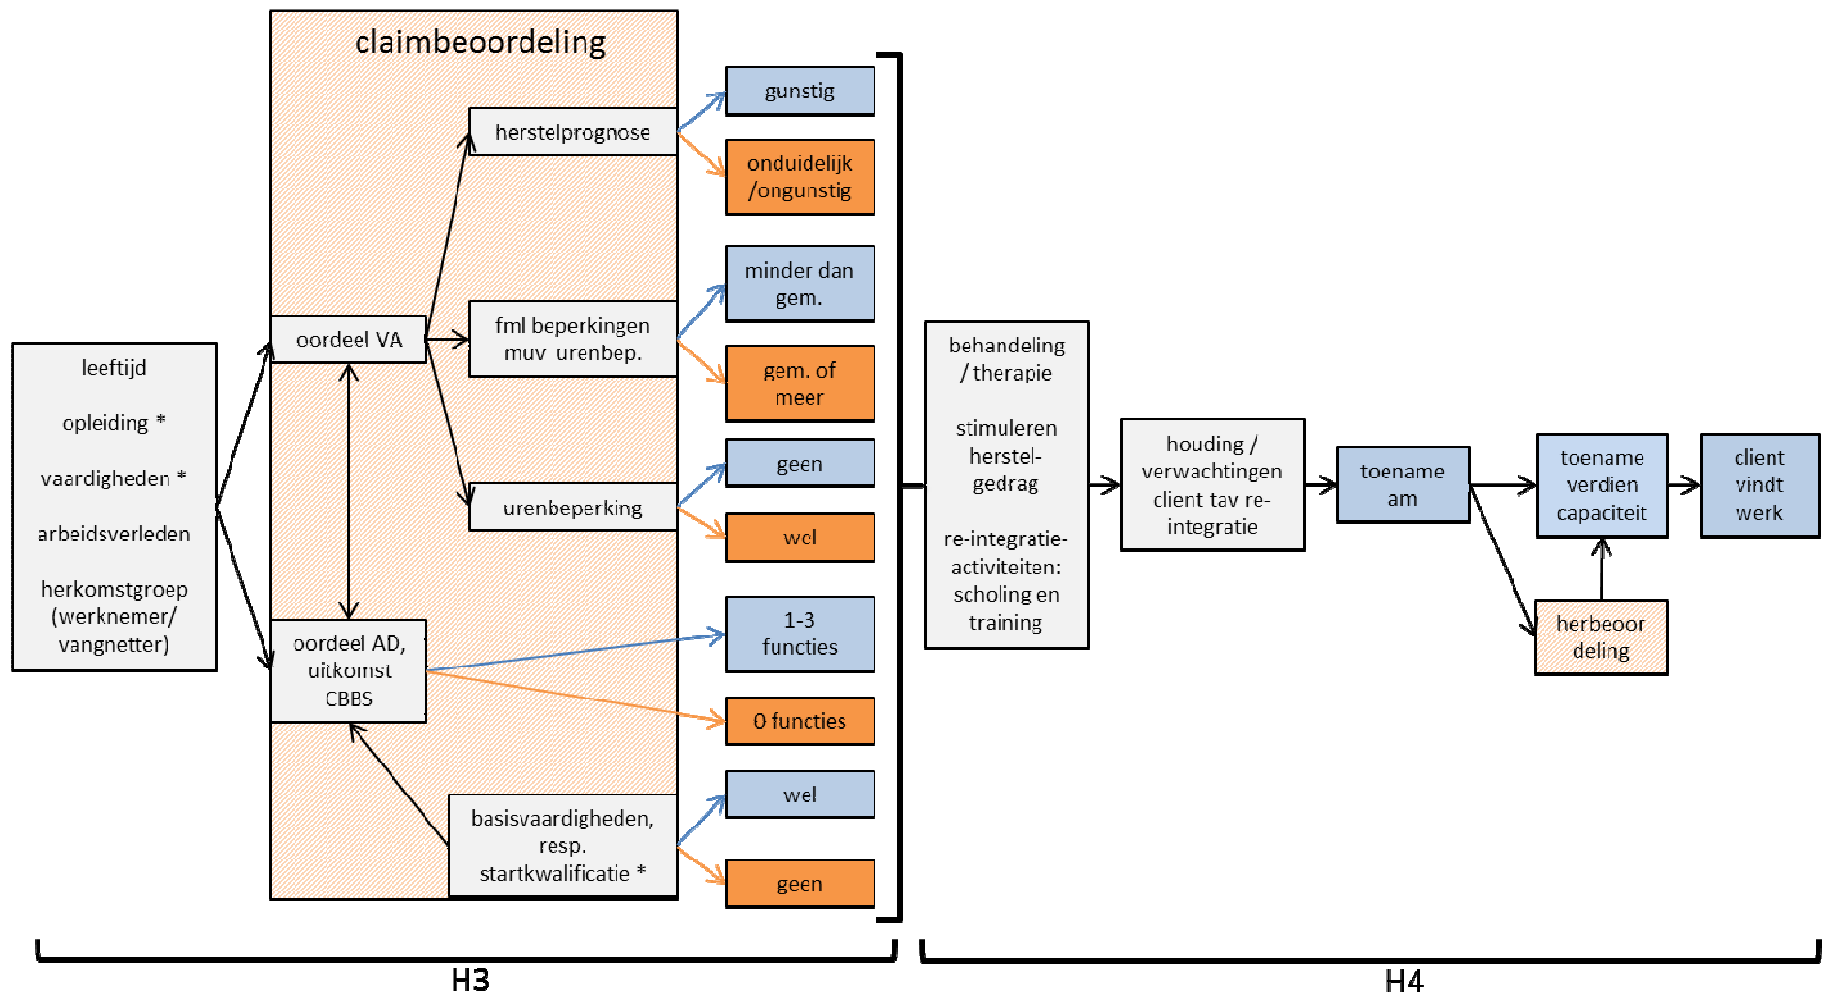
leeftijd

opleiding *

vaardigheden *

arbeidsverleden

herkomstgroep (werknemer/ vangnetter)

claimbeoordeling

oordeel VA

herstelprognose

fml beperkingen muv urenbep.

urenbeperking

oordeel AD, uitkomst CBBS

basisvaardigheden, resp. startkwalificatie *

gunstig

onduidelijk /ongunstig

minder dan gem.

gem. of meer

geen

wel

1-3 functies

0 functies

wel

geen

behandeling / therapie

stimuleren herstel-gedrag

re-integratie-activiteiten: scholing en training

houding / verwachtingen client tav re-integratie

toename am

toename verdien capaciteit

client vindt werk

herbeoor deling

H3

H4